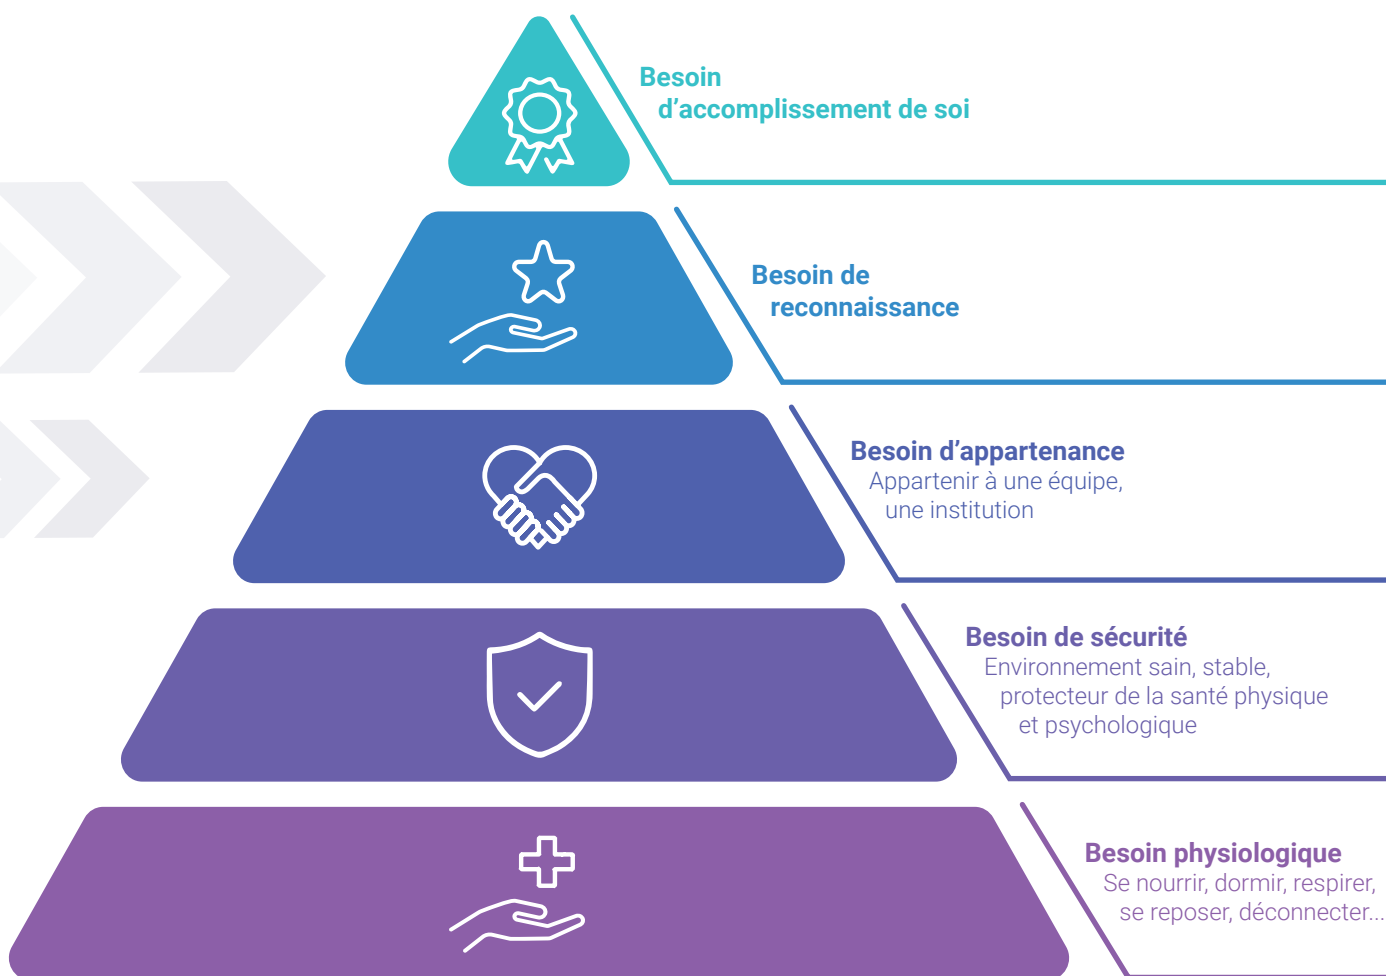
Besoin d’accomplissement de soi

Besoin de reconnaissance

Besoin d’appartenance
Appartenir à une équipe, une institution

Besoin de sécurité
Environnement sain, stable, protecteur de la santé physique et psychologique

Besoin physiologique
Se nourrir, dormir, respirer, se reposer, déconnecter...